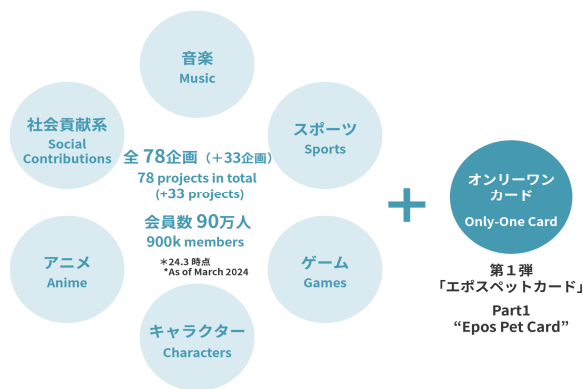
音楽
Music

社会貢献系
Social Contributions

スポーツ
Sports

全 78企画（＋33企画）
78 projects in total (+33 projects)

会員数 90万人
900k members

＊24.3 時点
＊As of March 2024

アニメ
Anime

ゲーム
Games

キャラクター
Characters

＋

オンリーワンカード
Only-One Card

第１弾
「エポスペットカード」

Part1
“Epos Pet Card”